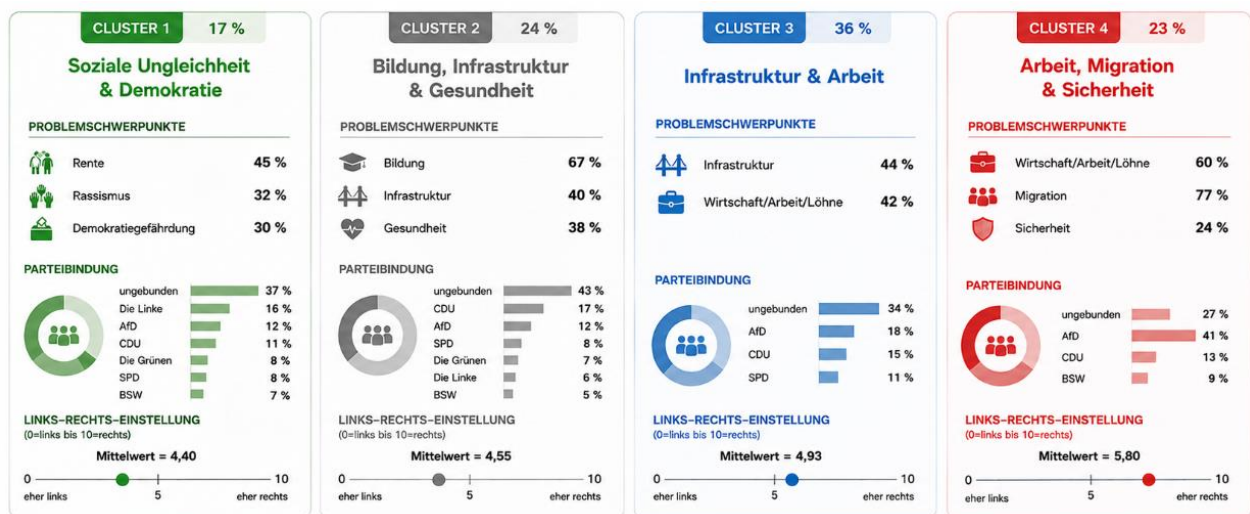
CLUSTER 1 17 %

Soziale Ungleichheit & Demokratie

PROBLEMSCHWERPUNKTE

Rente 45 %
Rassismus 32 %
Demokratiegefährdung 30 %

PARTEIBINDUNG

ungebunden 37 %
Die Linke 16 %
AfD 12 %
CDU 11 %
Die Grünen 8 %
SPD 8 %
BSW 7 %

LINKS–RECHTS–EINSTELLUNG
(0=links bis 10=rechts)

Mittelwert = 4,40

0 5 10
eher links eher rechts

CLUSTER 2 24 %

Bildung, Infrastruktur & Gesundheit

PROBLEMSCHWERPUNKTE

Bildung 67 %
Infrastruktur 40 %
Gesundheit 38 %

PARTEIBINDUNG

ungebunden 43 %
CDU 17 %
AfD 12 %
SPD 8 %
Die Grünen 7 %
Die Linke 6 %
BSW 5 %

LINKS–RECHTS–EINSTELLUNG
(0=links bis 10=rechts)

Mittelwert = 4,55

0 5 10
eher links eher rechts

CLUSTER 3 36 %

Infrastruktur & Arbeit

PROBLEMSCHWERPUNKTE

Infrastruktur 44 %
Wirtschaft/Arbeit/Löhne 42 %

PARTEIBINDUNG

ungebunden 34 %
AfD 18 %
CDU 15 %
SPD 11 %

LINKS–RECHTS–EINSTELLUNG
(0=links bis 10=rechts)

Mittelwert = 4,93

0 5 10
eher links eher rechts

CLUSTER 4 23 %

Arbeit, Migration & Sicherheit

PROBLEMSCHWERPUNKTE

Wirtschaft/Arbeit/Löhne 60 %
Migration 77 %
Sicherheit 24 %

PARTEIBINDUNG

ungebunden 27 %
AfD 41 %
CDU 13 %
BSW 9 %

LINKS–RECHTS–EINSTELLUNG
(0=links bis 10=rechts)

Mittelwert = 5,80

0 5 10
eher links eher rechts